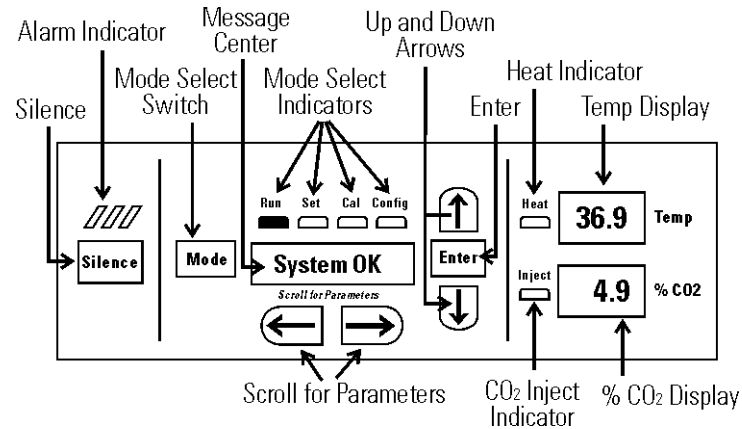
Alarm Indicator

Message Center

Up and Down Arrows

Mode Select Switch

Mode Select Indicators

Heat Indicator

Silence

Enter

Temp Display

Run

Set

Cal

Config

Heat

36.9

Temp

Silence

Mode

System OK

Enter

Inject

4.9

% CO2

Scroll for Parameters

Scroll for Parameters

$CO_2$ Inject Indicator

% $CO_2$ Display